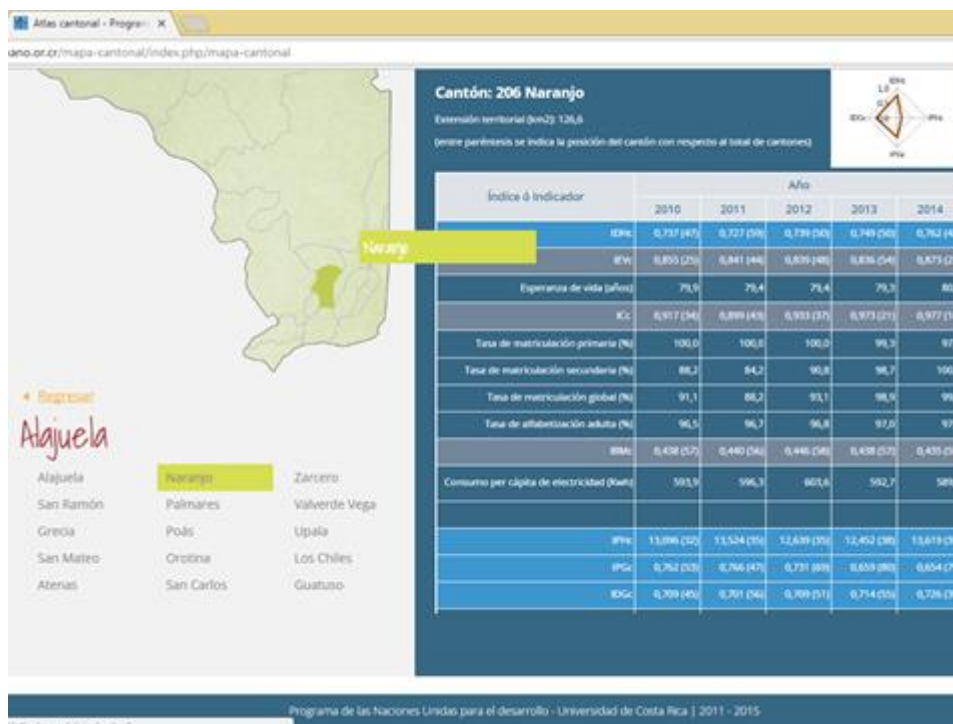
Atlas cantonal - Progra ×

ano.or.cr/mapa-cantonal/index.php/mapa-cantonal

Naranjo

Cantón: 206 Naranjo

Extensión territorial (km2): 126,6

(entre paréntesis se indica la posición del cantón con respecto al total de cantones)

IDHc IPHc IPGc IDGc

| Índice ó Indicador | 2010 | 2011 | 2012 | 2013 | 2014 |
|---|---|---|---|---|---|
| IDHc | 0,737 (47) | 0,727 (59) | 0,739 (50) | 0,749 (50) | 0,762 ([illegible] |
| IEVc | 0,855 (25) | 0,841 (44) | 0,839 (48) | 0,836 (54) | 0,873 ([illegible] |
| Esperanza de vida (años) | 79,9 | 79,4 | 79,4 | 79,3 | 80 |
| ICc | 0,917 (36) | 0,899 (43) | 0,933 (37) | 0,973 (21) | 0,977 ([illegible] |
| Tasa de matriculación primaria (%) | 100,0 | 100,0 | 100,0 | 99,3 | 97 |
| Tasa de matriculación secundaria (%) | 88,2 | 84,2 | 90,8 | 98,7 | 100 |
| Tasa de matriculación global (%) | 91,1 | 88,2 | 93,1 | 98,9 | 99 |
| Tasa de alfabetización adulta (%) | 96,5 | 96,7 | 96,8 | 97,0 | 97 |
| IBMc | 0,438 (57) | 0,440 (56) | 0,446 (58) | 0,438 (57) | 0,435 ([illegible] |
| Consumo per cápita de electricidad (Kwh) | 593,9 | 596,3 | 603,6 | 592,7 | 589 |
| | | | | | |
| IPHc | 13,096 (32) | 13,524 (35) | 12,639 (35) | 12,452 (38) | 13,619 ([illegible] |
| IPGc | 0,762 (33) | 0,766 (47) | 0,731 (69) | 0,659 (80) | 0,654 ([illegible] |
| IDGc | 0,709 (45) | 0,701 (56) | 0,709 (51) | 0,714 (55) | 0,726 ([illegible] |

« Regresar

Alajuela

Alajuela
San Ramón
Grecia
San Mateo
Atenas
Naranjo
Palmares
Poás
Orotina
San Carlos
Zarcero
Valverde Vega
Upala
Los Chiles
Guatuso

Programa de las Naciones Unidas para el desarrollo - Universidad de Costa Rica | 2011 - 2015